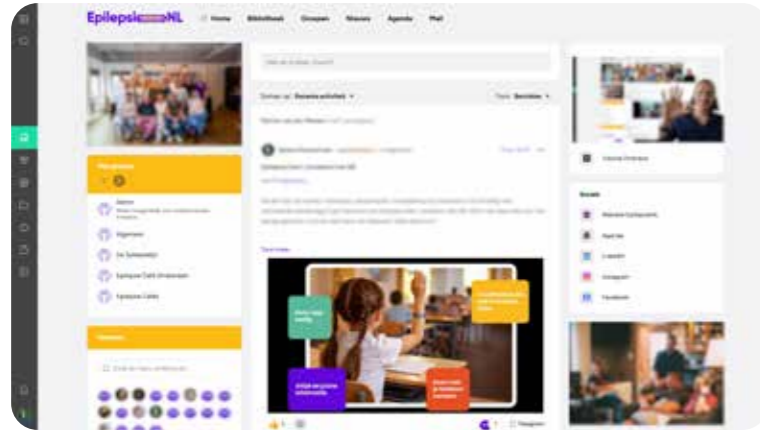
EpilepsieNL Home Bibliotheek Groepen Nieuws Agenda Mail

Mijn groepen

Algemeen

Epilepsie Café

Epilepsie Café

Sorteer op: Recente activiteit

Toon: Berichten

Socials

Website

LinkedIn

Instagram

Facebook

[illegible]